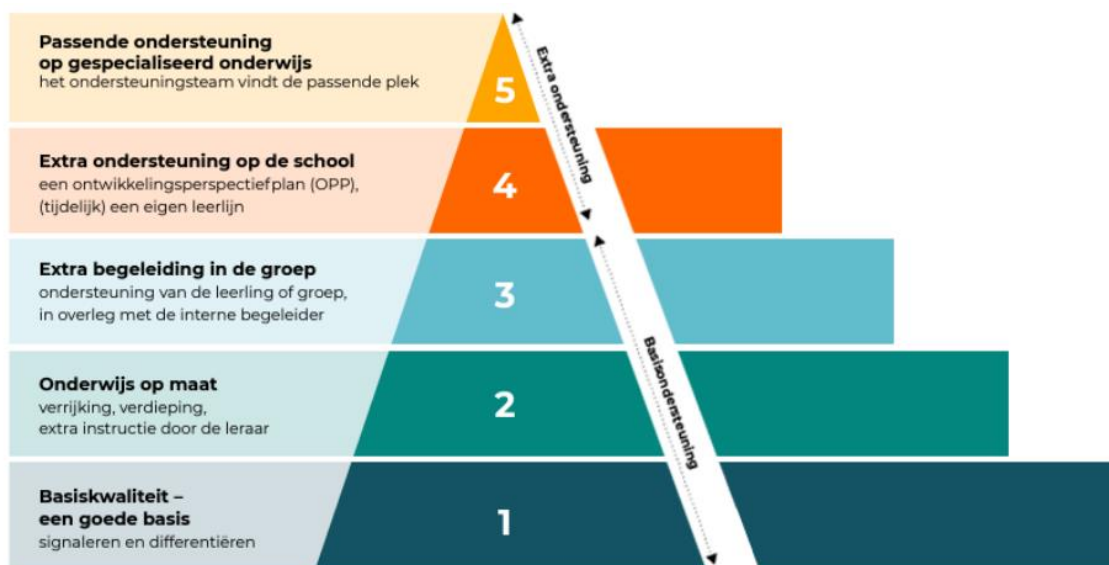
**Passende ondersteuning op gespecialiseerd onderwijs**
het ondersteuningsteam vindt de passende plek

5

**Extra ondersteuning op de school**
een ontwikkelingsperspectiefplan (OPP), (tijdelijk) een eigen leerlijn

4

**Extra begeleiding in de groep**
ondersteuning van de leerling of groep, in overleg met de interne begeleider

3

**Onderwijs op maat**
verrijking, verdieping, extra instructie door de leraar

2

**Basiskwaliteit – een goede basis**
signaleren en differentiëren

1

Extra ondersteuning

Basisondersteuning